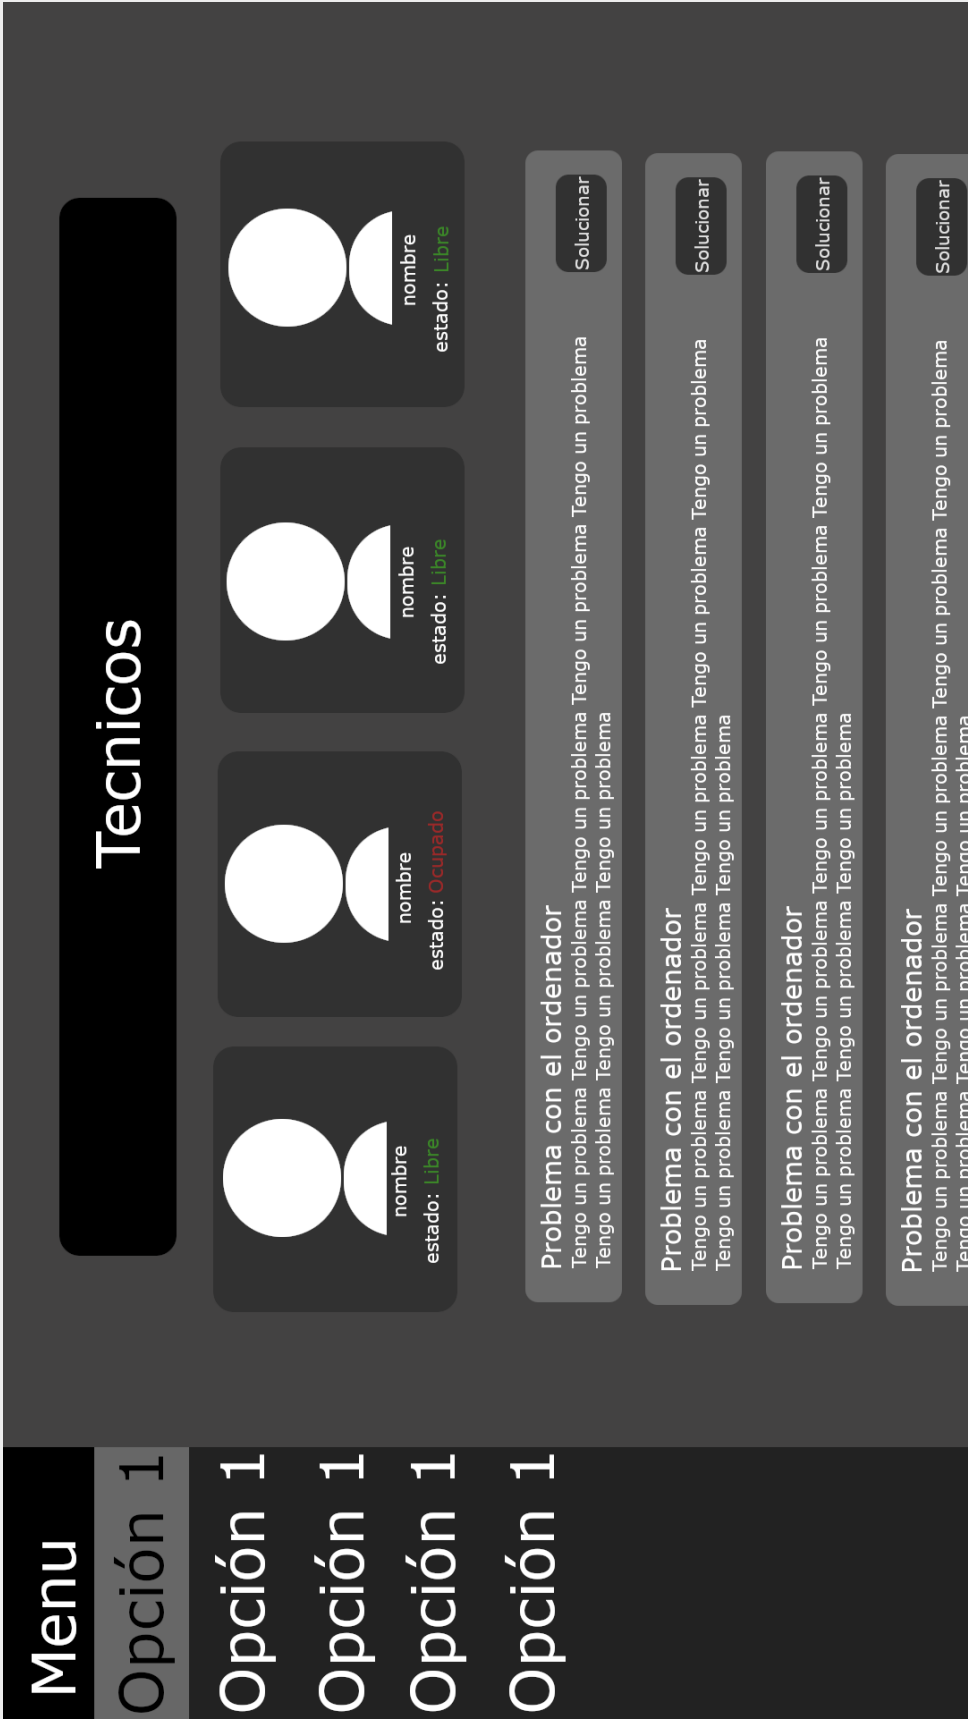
Menu
Opción 1
Opción 1
Opción 1
Opción 1
Opción 1

Tecnicos

nombre
estado: Libre

nombre
estado: Ocupado

nombre
estado: Libre

nombre
estado: Libre

Problema con el ordenador
Tengo un problema Tengo un problema Tengo un problema Tengo un problema Tengo un problema Tengo un problema Tengo un problema Tengo un problema Tengo un problema
Solucionar

Problema con el ordenador
Tengo un problema Tengo un problema Tengo un problema Tengo un problema Tengo un problema Tengo un problema Tengo un problema Tengo un problema Tengo un problema
Solucionar

Problema con el ordenador
Tengo un problema Tengo un problema Tengo un problema Tengo un problema Tengo un problema Tengo un problema Tengo un problema Tengo un problema Tengo un problema
Solucionar

Problema con el ordenador
Tengo un problema Tengo un problema Tengo un problema Tengo un problema Tengo un problema Tengo un problema
Tengo un problema Tengo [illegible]
Solucionar